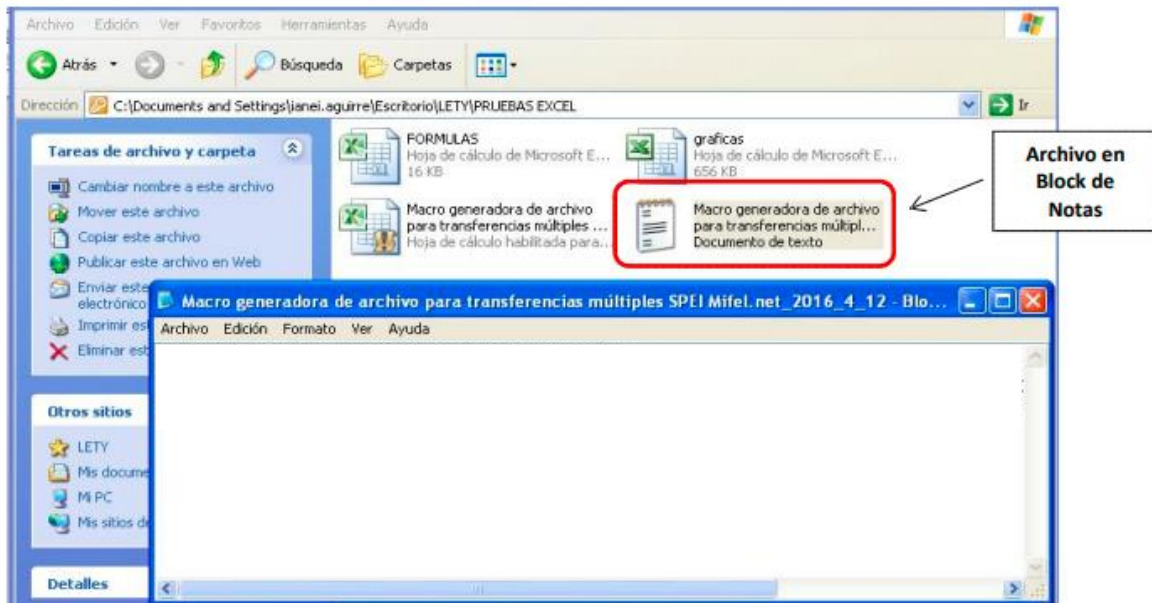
Archivo Edición Ver Favoritos Herramientas Ayuda

Atrás Búsqueda Carpetas

Dirección C:\Documents and Settings\janei.aguirre\Escritorio\LETY\PRUEBAS EXCEL Ir

Tareas de archivo y carpeta

Cambiar nombre a este archivo
Mover este archivo
Copiar este archivo
Publicar este archivo en Web
Enviar este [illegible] electrónico
Imprimir es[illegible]
Eliminar est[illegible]

Otros sitios

LETY
Mis docume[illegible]
Mi PC
Mis sitios d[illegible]

Detalles

FORMULAS
Hoja de cálculo de Microsoft E...
16 KB

graficas
Hoja de cálculo de Microsoft E...
656 KB

Macro generadora de archivo para transferencias múltiples ...
Hoja de cálculo habilitada para...

Macro generadora de archivo para transferencias múltipl...
Documento de texto

Archivo en Block de Notas

Macro generadora de archivo para transferencias múltiples SPEI Mifel.net_2016_4_12 - Blo...

Archivo Edición Formato Ver Ayuda